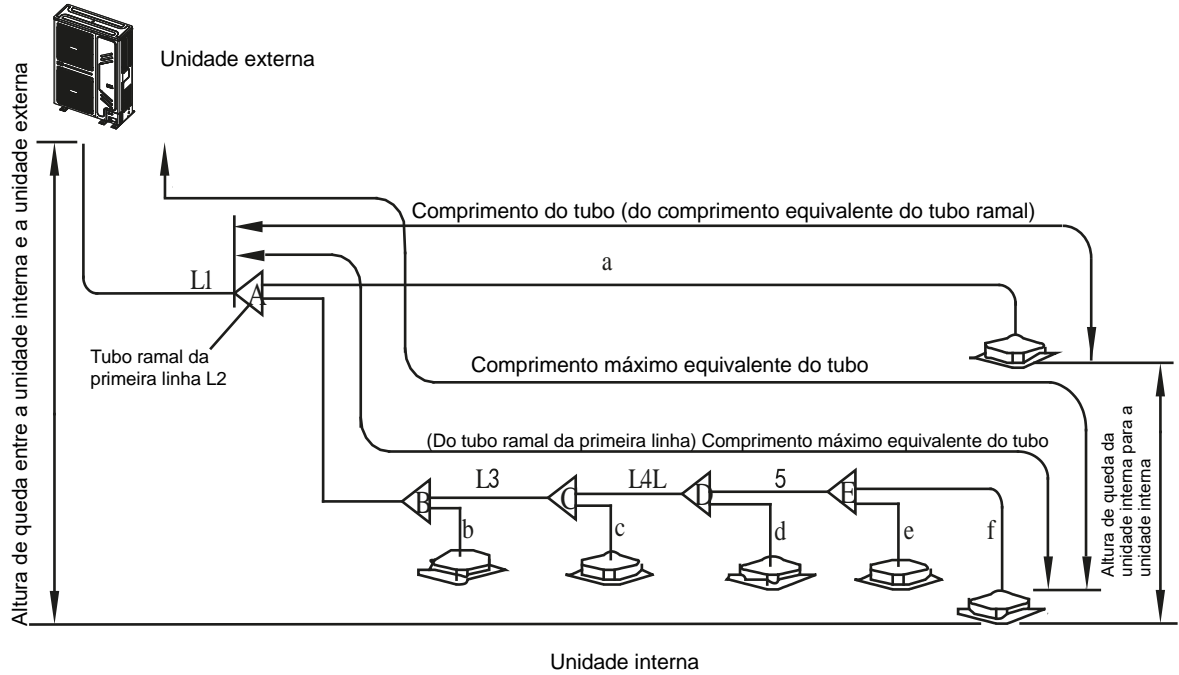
Unidade externa

Altura de queda entre a unidade interna e a unidade externa

Comprimento do tubo (do comprimento equivalente do tubo ramal)

L1

A

a

Tubo ramal da primeira linha L2

Comprimento máximo equivalente do tubo

(Do tubo ramal da primeira linha) Comprimento máximo equivalente do tubo

Altura de queda da unidade interna para a unidade interna

B

L3

C

L4L

D

5

E

b

c

d

e

f

Unidade interna